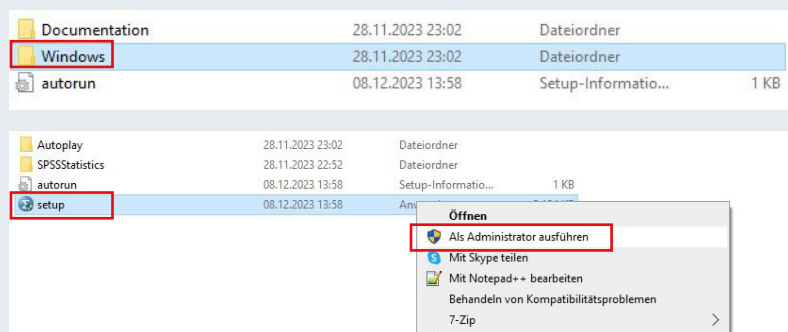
| Documentation | 28.11.2023 23:02 | Dateiordner | |
|---|---|---|---|
| Windows | 28.11.2023 23:02 | Dateiordner | |
| autorun | 08.12.2023 13:58 | Setup-Informatio... | 1 KB |

| Autoplay | 28.11.2023 23:02 | Dateiordner | |
|---|---|---|---|
| SPSSStatistics | 28.11.2023 22:52 | Dateiordner | |
| autorun | 08.12.2023 13:58 | Setup-Informatio... | 1 KB |
| setup | 08.12.2023 13:58 | An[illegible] | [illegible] |

Öffnen
Als Administrator ausführen
Mit Skype teilen
Mit Notepad++ bearbeiten
Behandeln von Kompatibilitätsproblemen
7-Zip